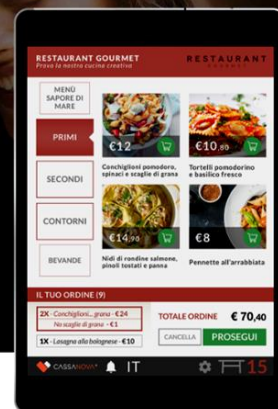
RESTAURANT GOURMET
Prova la nostra cucina creativa

RESTAURANT

MENÙ SAPORE DI MARE

PRIMI

SECONDI

CONTORNI

BEVANDE

€12

Conchiglioni pomodoro, spinaci e scaglie di grana

€10,60

Tortelli pomodorino e basilico fresco

€14,90

Nidi di rondine salmone, pinoli tostati e panna

€8

Pennette all'arrabbiata

IL TUO ORDINE (9)

2X - Conchiglioni... grana - €24
No scaglie di grana - €1

1X - Lasagna alla bolognese - €10

TOTALE ORDINE € 70,40

CANCELLA

PROSEGUI

CASSANOVA

IT

15